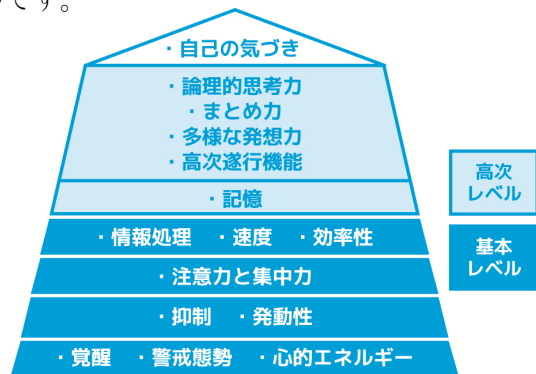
です。

・自己の気づき

・論理的思考力
・まとめ力
・多様な発想力
・高次遂行機能

・記憶

・情報処理　・速度　・効率性

・注意力と集中力

・抑制　・発動性

・覚醒　・警戒態勢　・心的エネルギー

高次レベル

基本レベル